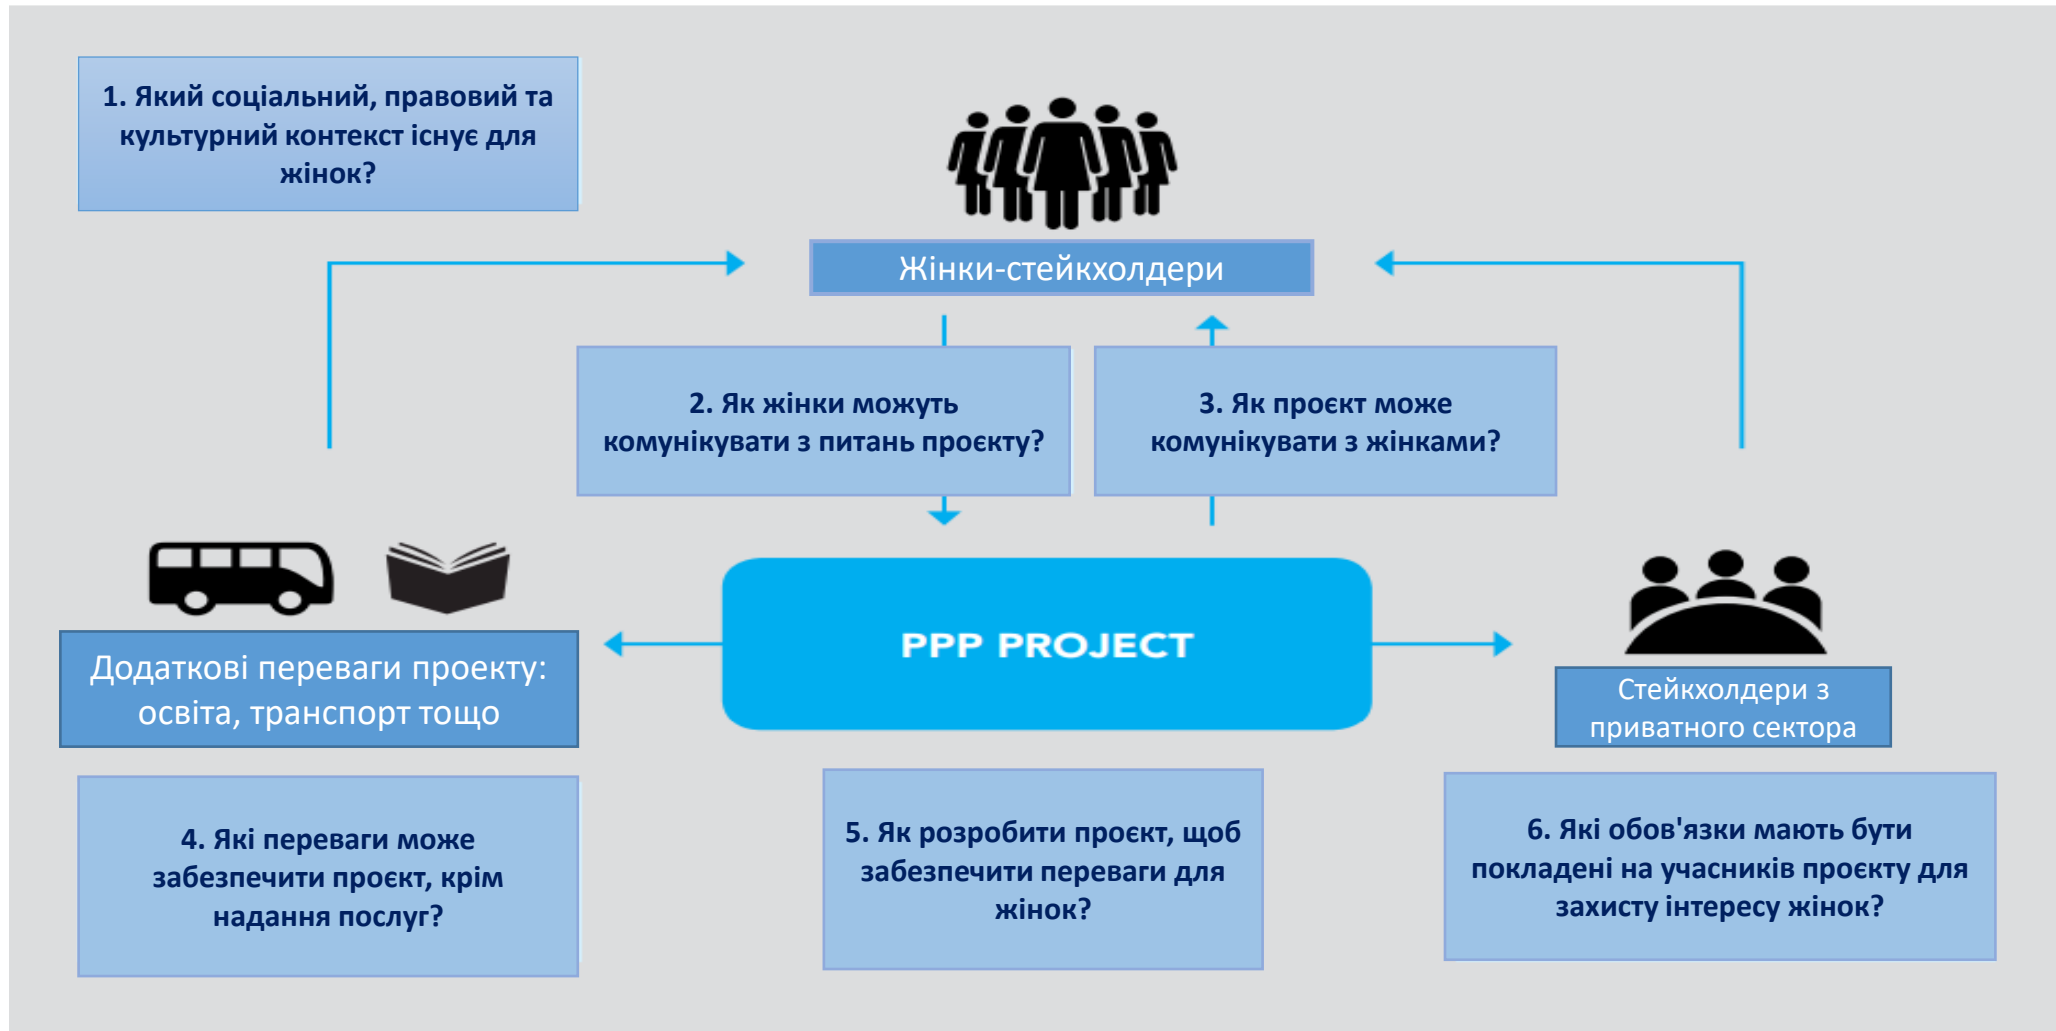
1. Який соціальний, правовий та культурний контекст існує для жінок?

Жінки-стейкхолдери

2. Як жінки можуть комунікувати з питань проєкту?

3. Як проєкт може комунікувати з жінками?

Додаткові переваги проекту: освіта, транспорт тощо

PPP PROJECT

Стейкхолдери з приватного сектора

4. Які переваги може забезпечити проєкт, крім надання послуг?

5. Як розробити проєкт, щоб забезпечити переваги для жінок?

6. Які обов'язки мають бути покладені на учасників проєкту для захисту інтересу жінок?